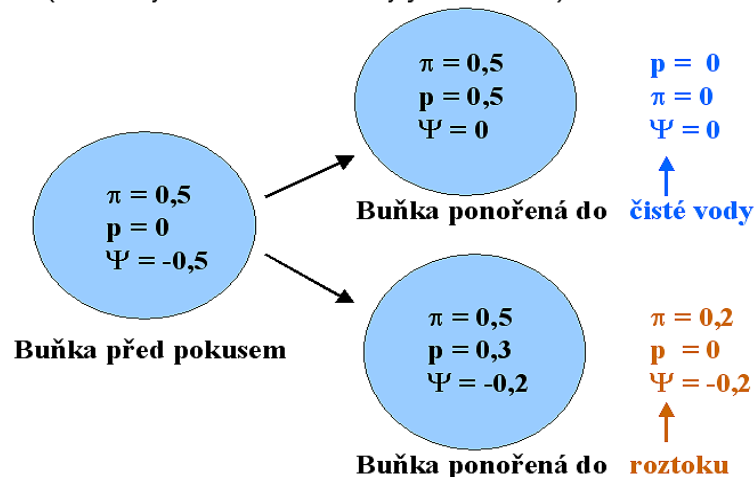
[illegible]

$\pi = 0,5$
$p = 0$
$\Psi = -0,5$

Buňka před pokusem

$\pi = 0,5$
$p = 0,5$
$\Psi = 0$

$p = 0$
$\pi = 0$
$\Psi = 0$

Buňka ponořená do čisté vody

$\pi = 0,5$
$p = 0,3$
$\Psi = -0,2$

$\pi = 0,2$
$p = 0$
$\Psi = -0,2$

Buňka ponořená do roztoku